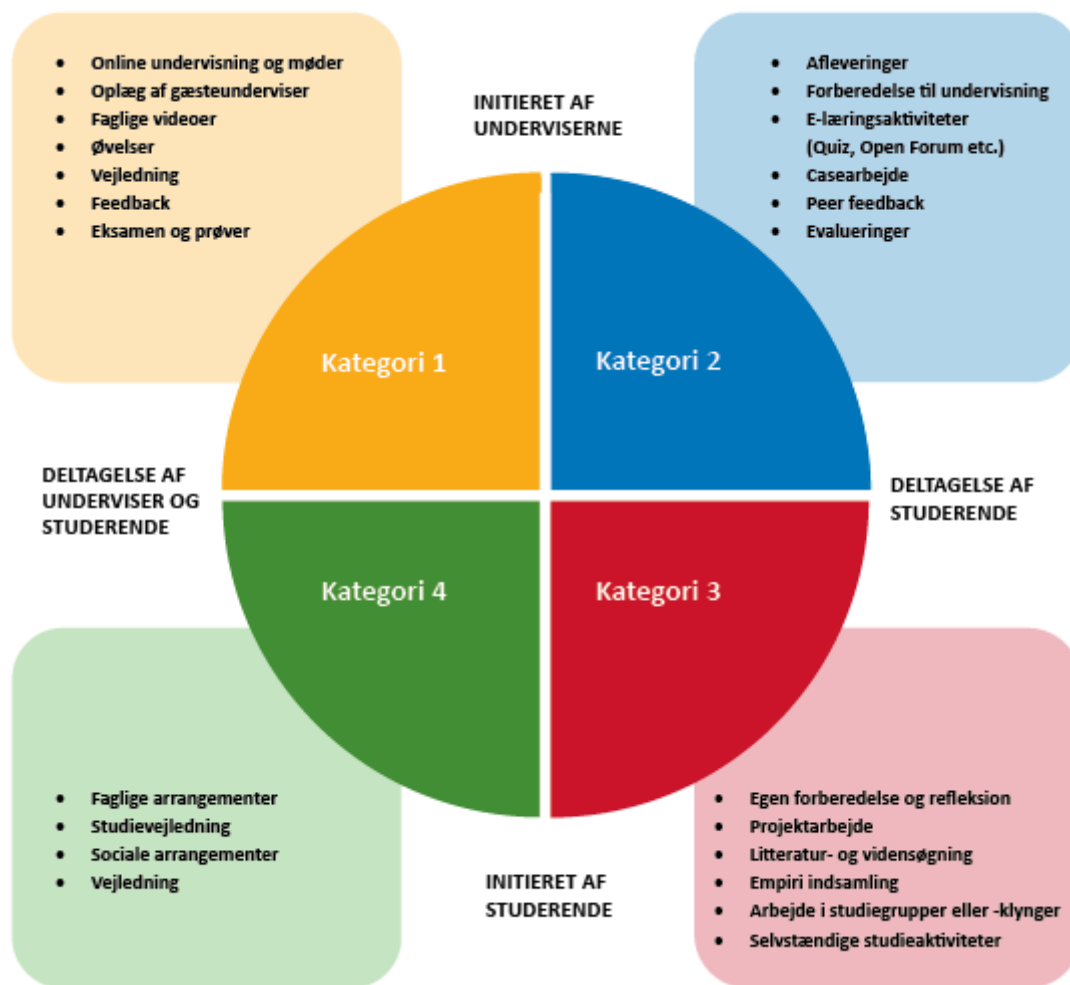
- Online undervisning og møder
- Oplæg af gæsteunderviser
- Faglige videoer
- Øvelser
- Vejledning
- Feedback
- Eksamen og prøver

INITIERET AF UNDERVISERNE

- Afleveringer
- Forberedelse til undervisning
- E-læringsaktiviteter (Quiz, Open Forum etc.)
- Casearbejde
- Peer feedback
- Evalueringer

Kategori 1

Kategori 2

DELTAGELSE AF UNDERVISER OG STUDERENDE

DELTAGELSE AF STUDERENDE

Kategori 4

Kategori 3

- Faglige arrangementer
- Studievejledning
- Sociale arrangementer
- Vejledning

INITIERET AF STUDERENDE

- Egen forberedelse og refleksion
- Projektarbejde
- Litteratur- og vidensøgning
- Empiri indsamling
- Arbejde i studiegrupper eller -klynger
- Selvstændige studieaktiviteter